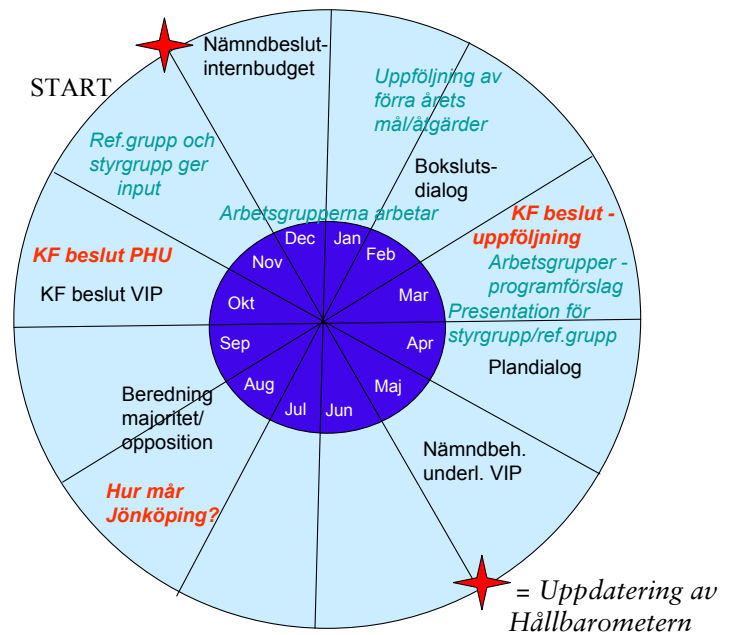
START

Nämndbeslut-internbudget

Uppföljning av förra årets mål/åtgärder

Bokslutsdialog

Ref.grupp och styrgrupp ger input

Arbetsgrupperna arbetar

KF beslut - uppföljning

Arbetsgrupper - programförslag

KF beslut PHU

KF beslut VIP

Presentation för styrgrupp/ref.grupp

Plandialog

Dec
Jan
Feb
Nov
Mar
Okt
Apr
Sep
Maj
Aug
Jul
Jun

Beredning majoritet/ opposition

Hur mår Jönköping?

Nämndbeh. underl. VIP

= Uppdatering av Hållbarometern